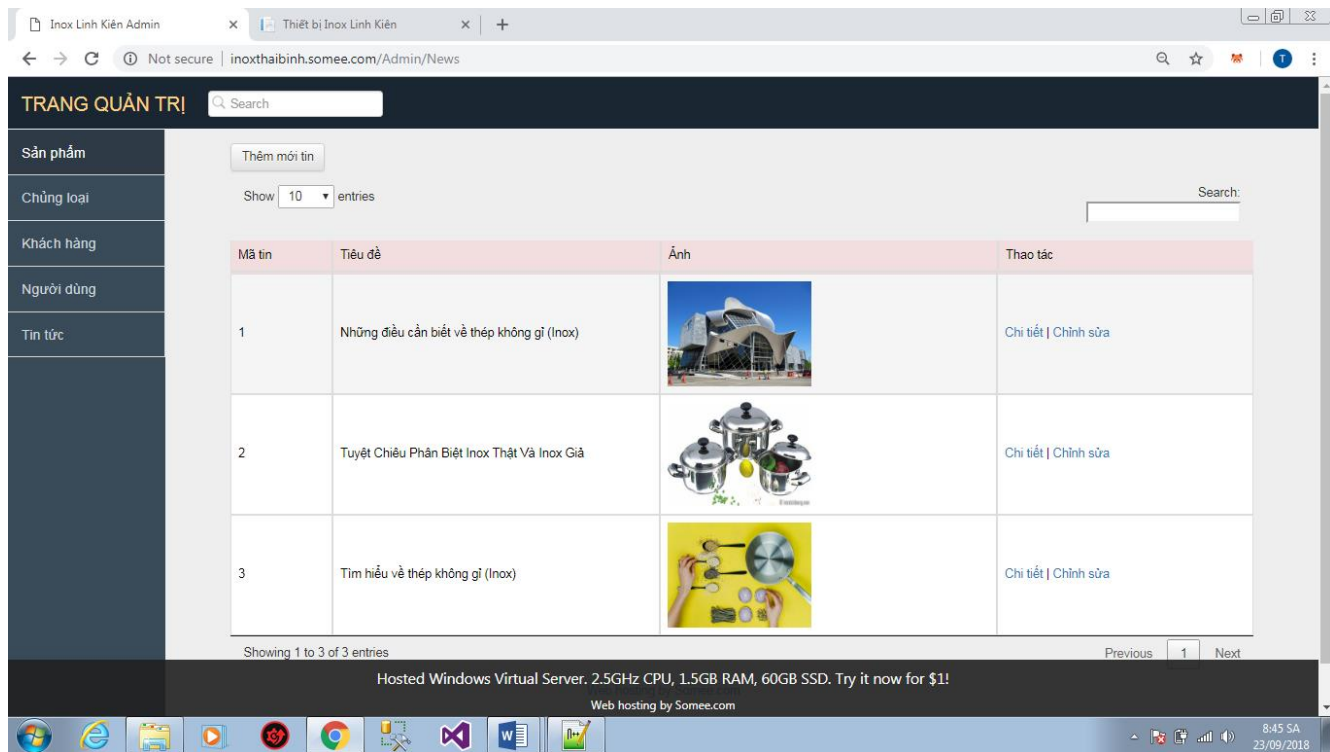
Inox Linh Kiên Admin × Thiết bị Inox Linh Kiên × +

Not secure | inoxthaibinh.somee.com/Admin/News

TRANG QUẢN TRỊ Search

Sản phẩm
Chủng loại
Khách hàng
Người dùng
Tin tức

Thêm mới tin

Show 10 entries

Search:

| Mã tin | Tiêu đề | Ảnh | Thao tác |
|---|---|---|---|
| 1 | Những điều cần biết về thép không gỉ (Inox) | | Chi tiết \| Chỉnh sửa |
| 2 | Tuyệt Chiêu Phân Biệt Inox Thật Và Inox Giả | | Chi tiết \| Chỉnh sửa |
| 3 | Tìm hiểu về thép không gỉ (Inox) | | Chi tiết \| Chỉnh sửa |

Showing 1 to 3 of 3 entries

Previous 1 Next

Hosted Windows Virtual Server. 2.5GHz CPU, 1.5GB RAM, 60GB SSD. Try it now for $1!

Web hosting by Somee.com

8:45 SA
23/09/2018